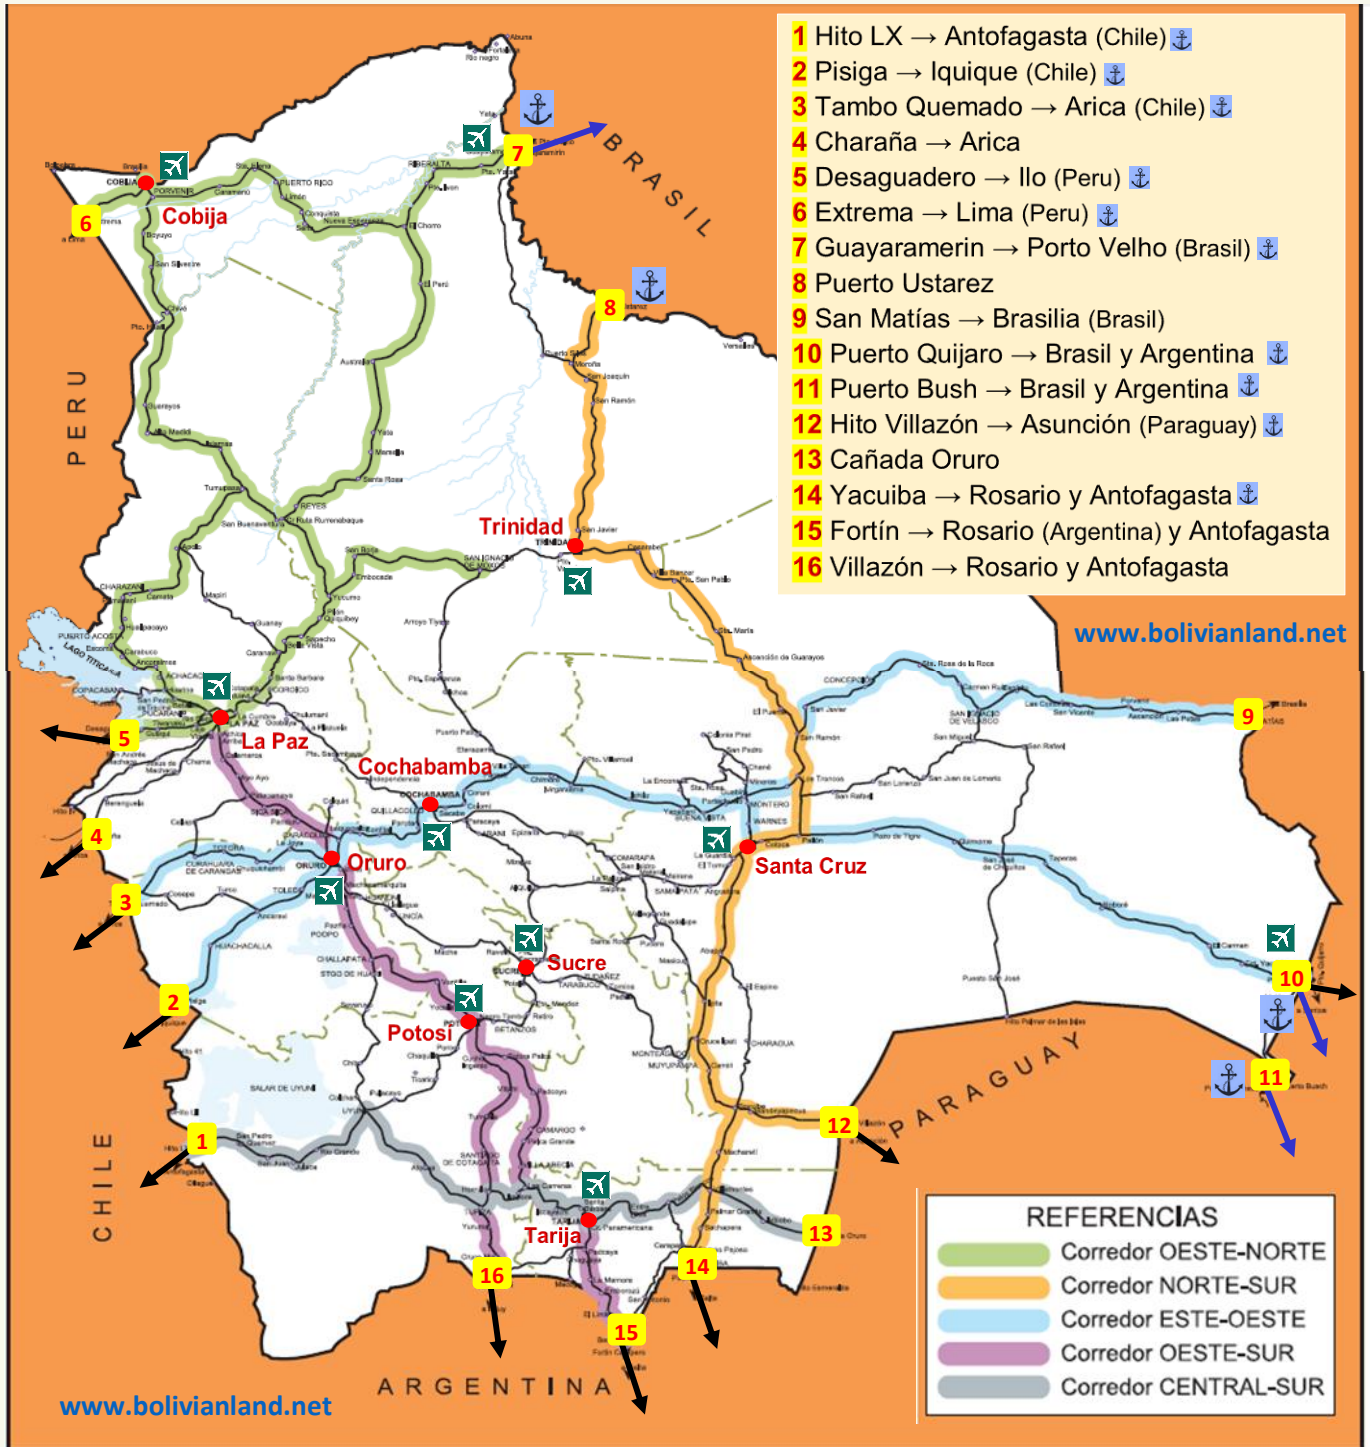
1 Hito LX → Antofagasta (Chile)
2 Pisiga → Iquique (Chile)
3 Tambo Quemado → Arica (Chile)
4 Charaña → Arica
5 Desaguadero → Ilo (Peru)
6 Extrema → Lima (Peru)
7 Guayaramerin → Porto Velho (Brasil)
8 Puerto Ustarez
9 San Matías → Brasilia (Brasil)
10 Puerto Quijaro → Brasil y Argentina
11 Puerto Bush → Brasil y Argentina
12 Hito Villazón → Asunción (Paraguay)
13 Cañada Oruro
14 Yacuiba → Rosario y Antofagasta
15 Fortín → Rosario (Argentina) y Antofagasta
16 Villazón → Rosario y Antofagasta

www.bolivianland.net

BRASIL

PERU

CHILE

ARGENTINA

PARAGUAY

Cobija

Trinidad

La Paz

Cochabamba

Oruro

Santa Cruz

Sucre

Potosi

Tarija

6 7 8 9 5 4 3 2 1 10 11 12 13 14 15 16

REFERENCIAS
Corredor OESTE-NORTE
Corredor NORTE-SUR
Corredor ESTE-OESTE
Corredor OESTE-SUR
Corredor CENTRAL-SUR

www.bolivianland.net